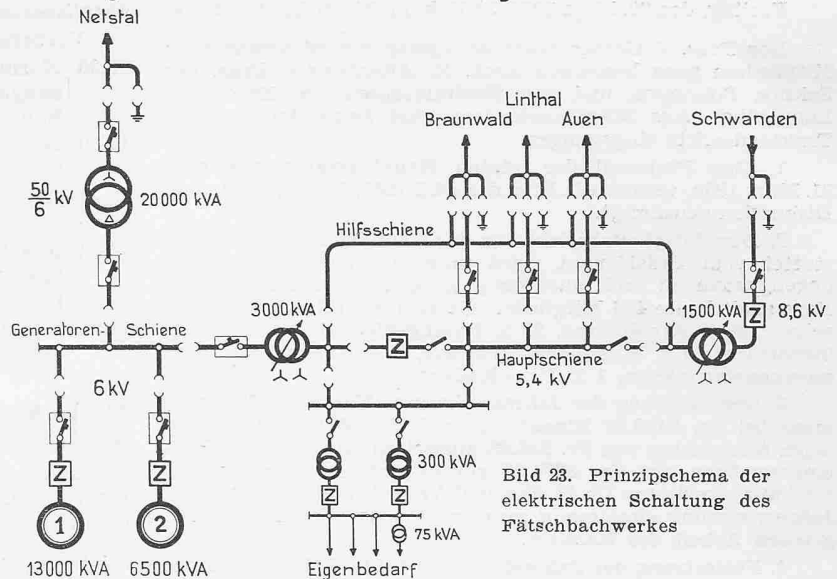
Netstal

$\frac{50}{6}$ kV

20000 kVA

Linthal

Braunwald

Auen

Schwanden

Hilfsschiene

Generatoren- Schiene

6 kV

3000 kVA

Z

Hauptschiene
5,4 kV

1500 kVA

Z

8,6 kV

Z

Z

1

2

13000 kVA

6500 kVA

Z

Z

300 kVA

75 kVA

Eigenbedarf

Bild 23. Prinzipschema der elektrischen Schaltung des Fätschbachwerkes